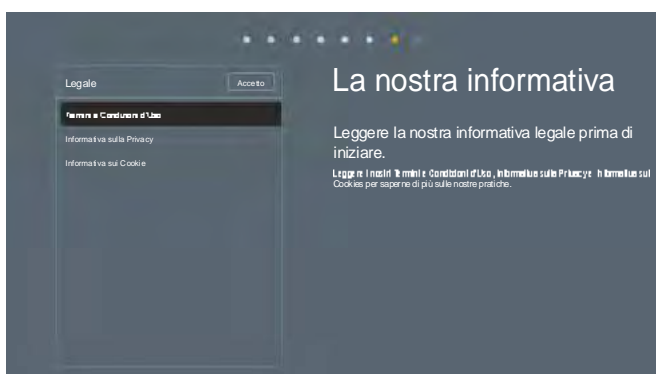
Legale

Accetto

Termini e Condizioni d'Uso

Informativa sulla Privacy

Informativa sui Cookie

La nostra informativa

Leggere la nostra informativa legale prima di iniziare.

Leggere i nostri Termini e Condizioni d'Uso, Informativa sulla Privacy e Informativa sui Cookies per saperne di più sulle nostre pratiche.